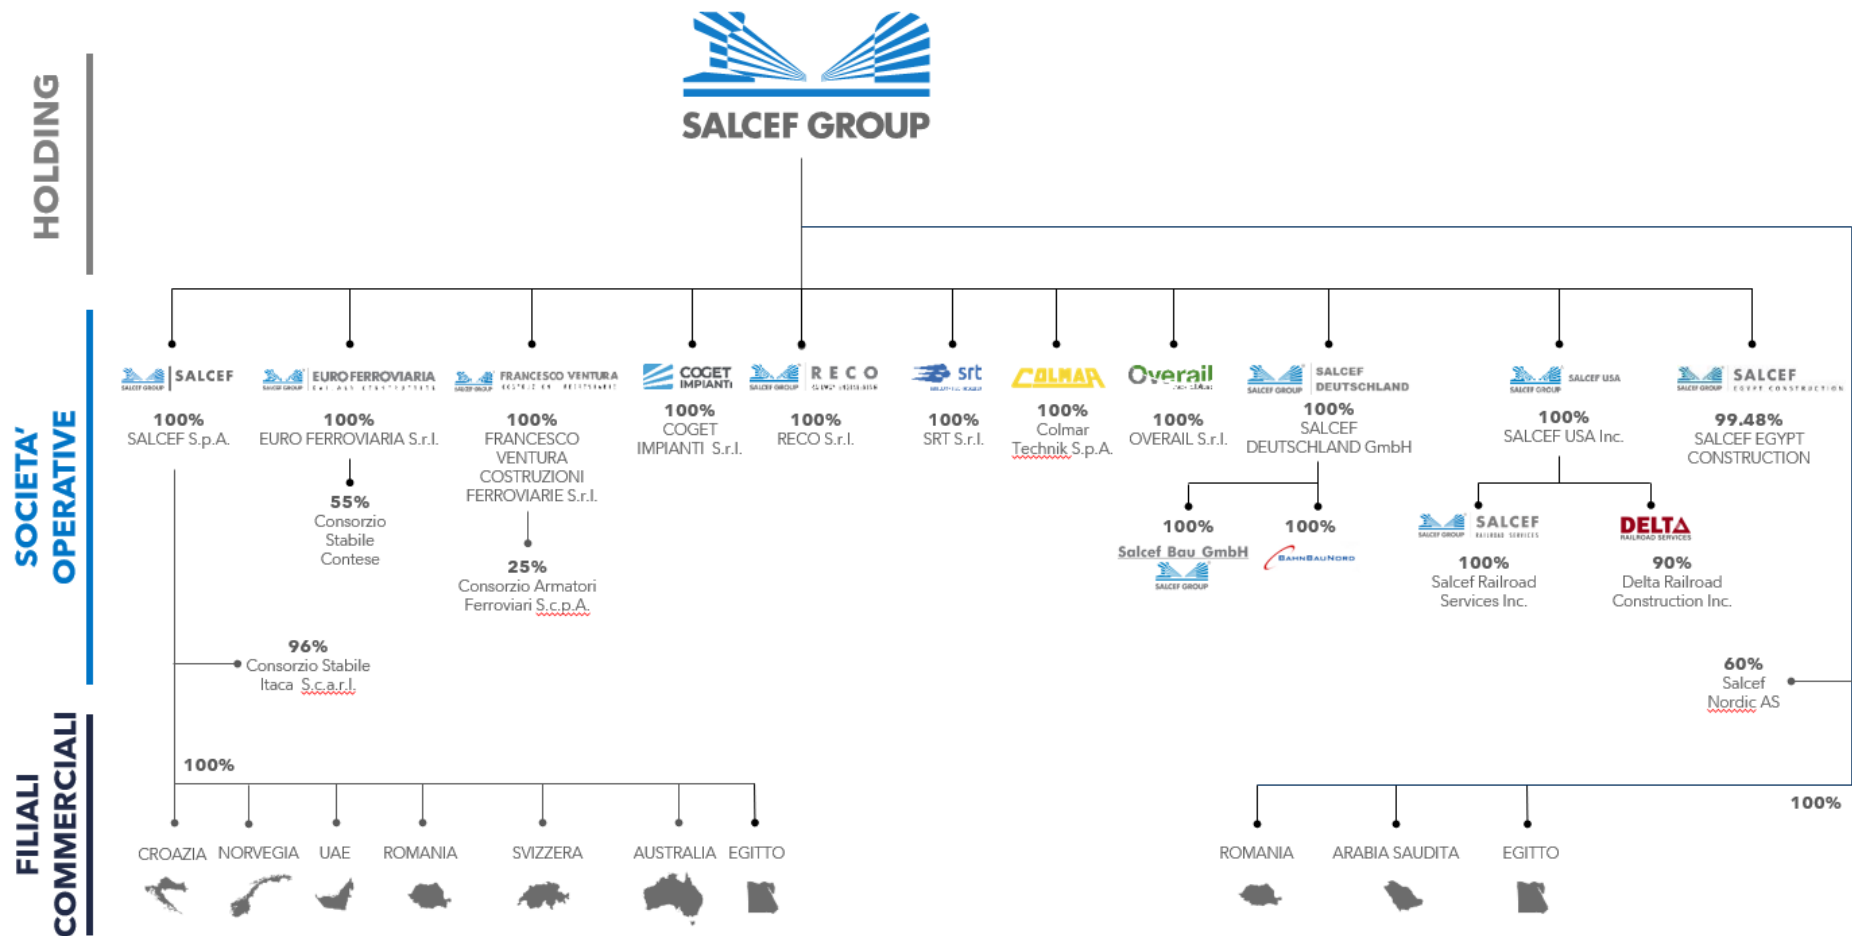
HOLDING

SALCEF GROUP

SOCIETA' OPERATIVE

SALCEF
100%
SALCEF S.p.A.

EURO FERROVIARIA
100%
EURO FERROVIARIA S.r.l.

55%
Consorzio Stabile Contese

FRANCESCO VENTURA
100%
FRANCESCO VENTURA COSTRUZIONI FERROVIARIE S.r.l.

25%
Consorzio Armatori Ferroviari S.c.p.A.

COGET IMPIANTI
100%
COGET IMPIANTI S.r.l.

RECO
100%
RECO S.r.l.

srt
100%
SRT S.r.l.

COLMAR
100%
Colmar Technik S.p.A.

Overail
100%
OVERAIL S.r.l.

SALCEF DEUTSCHLAND
100%
SALCEF DEUTSCHLAND GmbH

100%
Salcef Bau GmbH

100%
BAHNBAUNORD

SALCEF USA
100%
SALCEF USA Inc.

SALCEF
100%
Salcef Railroad Services Inc.

DELTA
90%
Delta Railroad Construction Inc.

SALCEF
99.48%
SALCEF EGYPT CONSTRUCTION

96%
Consorzio Stabile Itaca S.c.a.r.l.

60%
Salcef Nordic AS

FILIALI COMMERCIALI

100%

CROAZIA NORVEGIA UAE ROMANIA SVIZZERA AUSTRALIA EGITTO

100%

ROMANIA ARABIA SAUDITA EGITTO